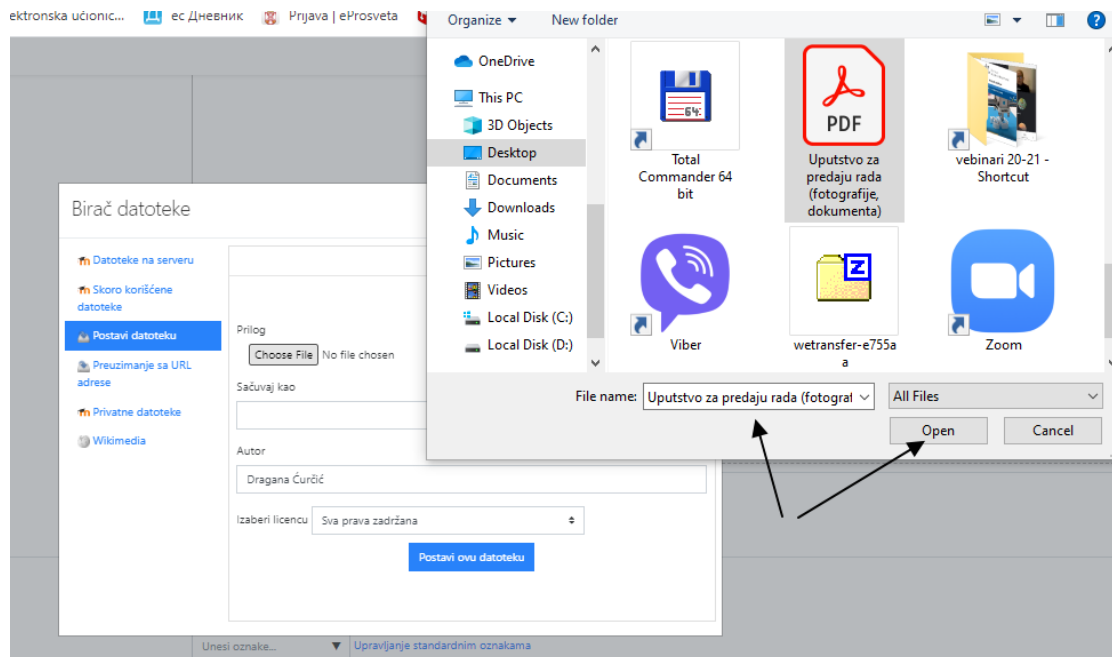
ektronska učionic... ес Дневник Prijava | eProsveta

Organize ▾ New folder

OneDrive
This PC
3D Objects
Desktop
Documents
Downloads
Music
Pictures
Videos
Local Disk (C:)
Local Disk (D:)

Total Commander 64 bit
PDF
Uputstvo za predaju rada (fotografije, dokumenta)
vebinari 20-21 - Shortcut
Viber
wetransfer-e755aa
Zoom

File name: Uputstvo za predaju rada (fotograf
All Files
Open
Cancel

Birač datoteke

Datoteke na serveru
Skoro korišćene datoteke
Postavi datoteku
Preuzimanje sa URL adrese
Privatne datoteke
Wikimedia

Prilog
Choose File No file chosen
Sačuvaj kao
Autor
Dragana Ćurčić
Izaberi licencu Sva prava zadržana
Postavi ovu datoteku

Unesi oznake... Upravljanje standardnim oznakama